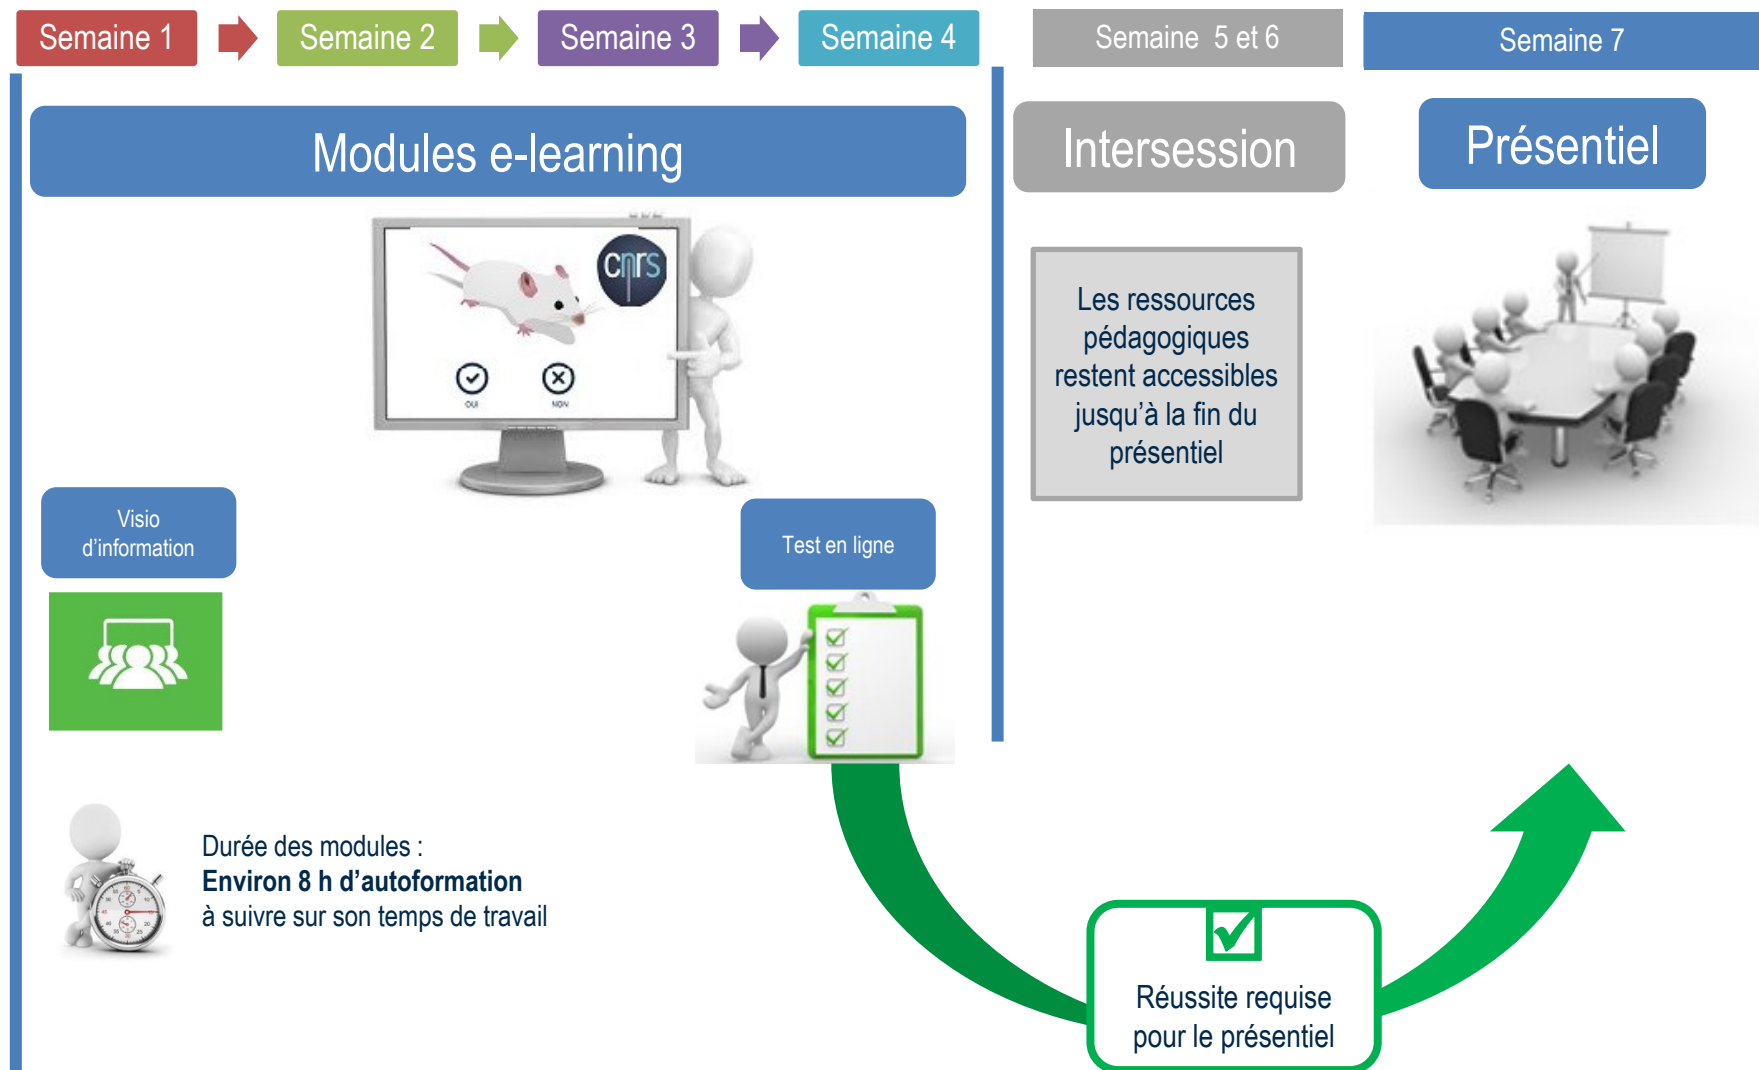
Semaine 1

Semaine 2

Semaine 3

Semaine 4

Semaine 5 et 6

Semaine 7

Modules e-learning

cnrs

OUI

NON

Intersession

Les ressources pédagogiques restent accessibles jusqu'à la fin du présentiel

Présentiel

Visio d'information

Test en ligne

Durée des modules :
**Environ 8 h d'autoformation**
à suivre sur son temps de travail

Réussite requise pour le présentiel